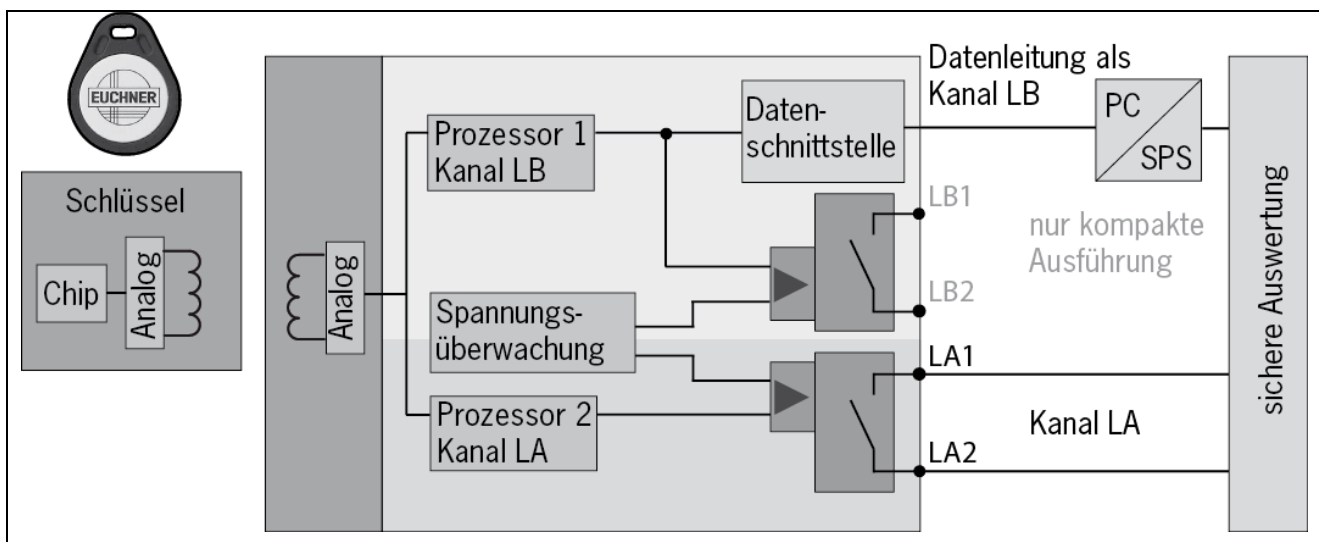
EUCHNER

Schlüssel

Chip

Analog

Analog

Prozessor 1 Kanal LB

Daten-schnittstelle

Datenleitung als Kanal LB

PC

SPS

LB1

nur kompakte Ausführung

LB2

Spannungs-überwachung

LA1

Prozessor 2 Kanal LA

Kanal LA

LA2

sichere Auswertung